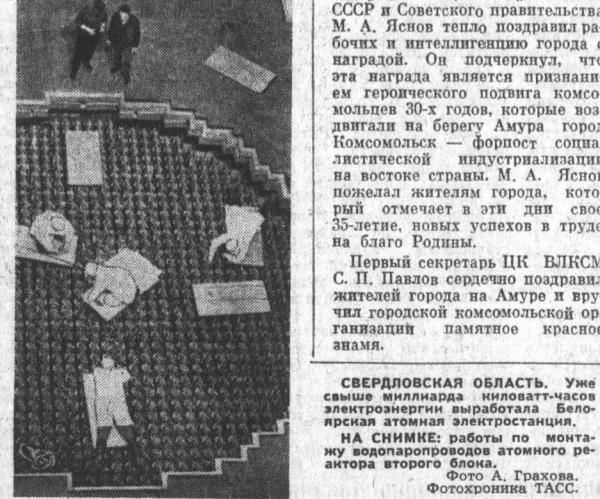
СССР и Советского правительства М. А. Яснов тепло поздравил рабочих и интеллигенцию города с наградой. Он подчеркнул, что эта награда является признанием героического подвига комсомольцев 30-х годов, которые воздвигали на берегу Амура город Комсомольск — форпост социалистической индустриализации на востоке страны. М. А. Яснов пожелал жителям города, который отмечает в эти дни свое 35-летие, новых успехов в труде на благо Родины.

Первый секретарь ЦК ВЛКСМ С. П. Павлов сердечно поздравил жителей города на Амуре и вручил городской комсомольской организации памятное красное знамя.

СВЕРДЛОВСКАЯ ОБЛАСТЬ. Уже свыше миллиарда киловатт-часов электроэнергии выработала Белоярская атомная электростанция.

НА СНИМКЕ: работы по монтажу водопаропроводов атомного реактора второго блока.

Фото А. Грахова.
Фотохроника ТАСС.